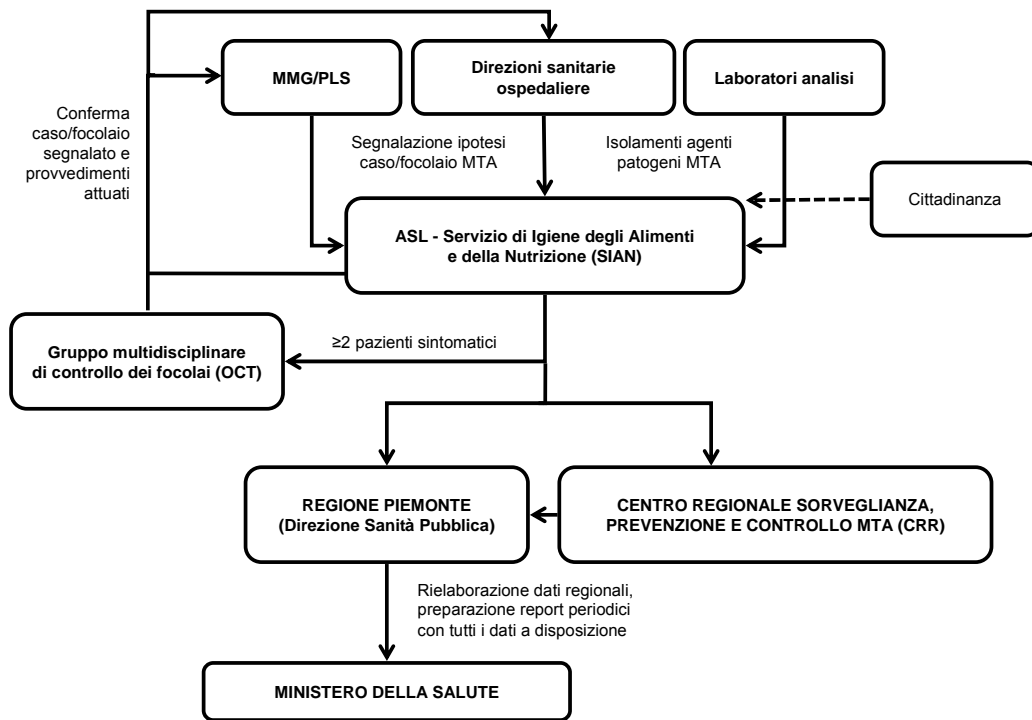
MMG/PLS

Direzioni sanitarie ospedaliere

Laboratori analisi

Conferma caso/focolaio segnalato e provvedimenti attuati

Segnalazione ipotesi caso/focolaio MTA

Isolamenti agenti patogeni MTA

Cittadinanza

ASL - Servizio di Igiene degli Alimenti e della Nutrizione (SIAN)

Gruppo multidisciplinare di controllo dei focolai (OCT)

≥2 pazienti sintomatici

REGIONE PIEMONTE (Direzione Sanità Pubblica)

CENTRO REGIONALE SORVEGLIANZA, PREVENZIONE E CONTROLLO MTA (CRR)

Rielaborazione dati regionali, preparazione report periodici con tutti i dati a disposizione

MINISTERO DELLA SALUTE